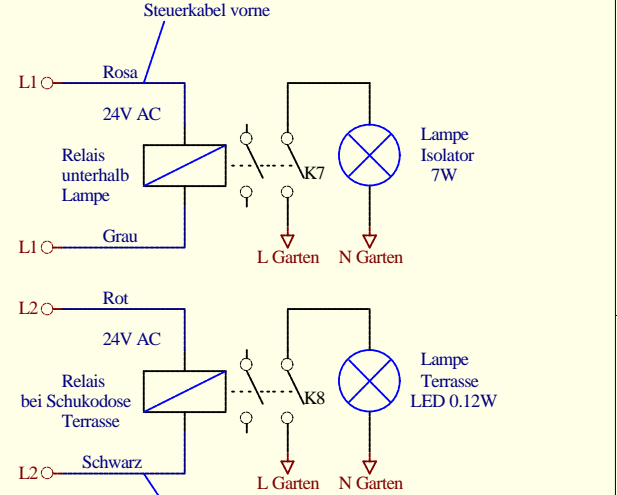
Steuerkabel vorne

L1
Rosa
24V AC
Relais
unterhalb
Lampe
K7
Lampe
Isolator
7W
L1
Grau
L Garten
N Garten

L2
Rot
24V AC
Relais
bei Schukodose
Terrasse
K8
Lampe
Terrasse
LED 0.12W
L2
Schwarz
L Garten
N Garten